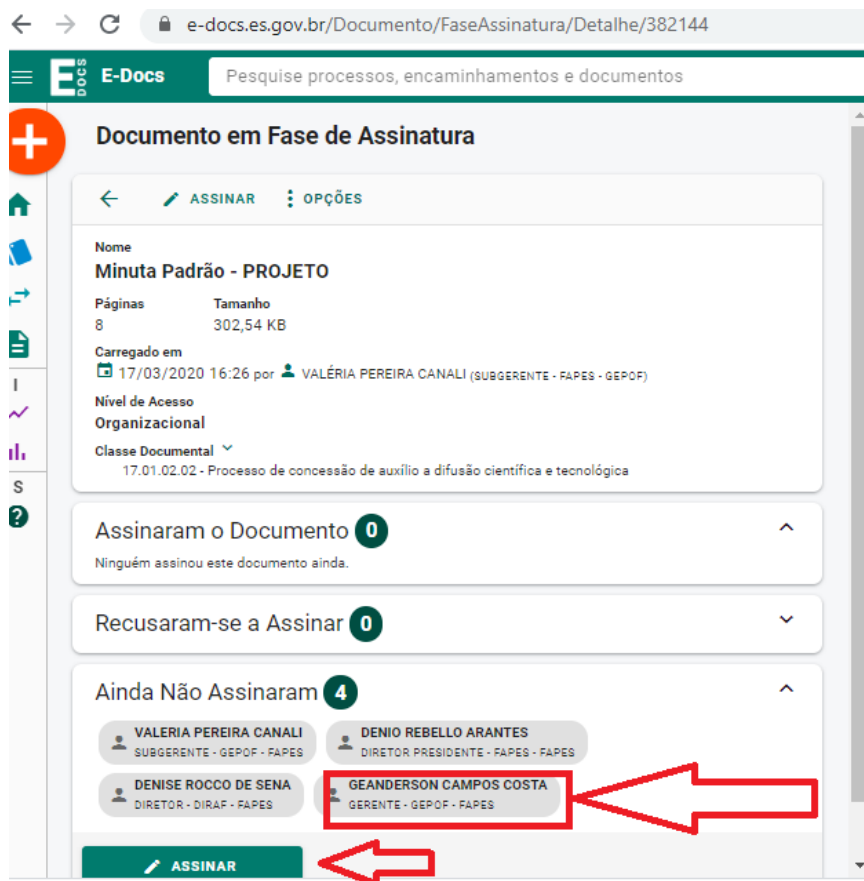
e-docs.es.gov.br/Documento/FaseAssinatura/Detalhe/382144

E-Docs

Pesquise processos, encaminhamentos e documentos

Documento em Fase de Assinatura

ASSINAR
OPÇÕES

Nome
Minuta Padrão - PROJETO

Páginas
8

Tamanho
302,54 KB

Carregado em
17/03/2020 16:26 por VALÉRIA PEREIRA CANALI (SUBGERENTE - FAPES - GEPOF)

Nível de Acesso
Organizacional

Classe Documental
17.01.02.02 - Processo de concessão de auxílio a difusão científica e tecnológica

Assinaram o Documento 0
Ninguém assinou este documento ainda.

Recusaram-se a Assinar 0

Ainda Não Assinaram 4

VALERIA PEREIRA CANALI
SUBGERENTE - GEPOF - FAPES

DENIO REBELLO ARANTES
DIRETOR PRESIDENTE - FAPES - FAPES

DENISE ROCCO DE SENA
DIRETOR - DIRAF - FAPES

GEANDERSON CAMPOS COSTA
GERENTE - GEPOF - FAPES

ASSINAR